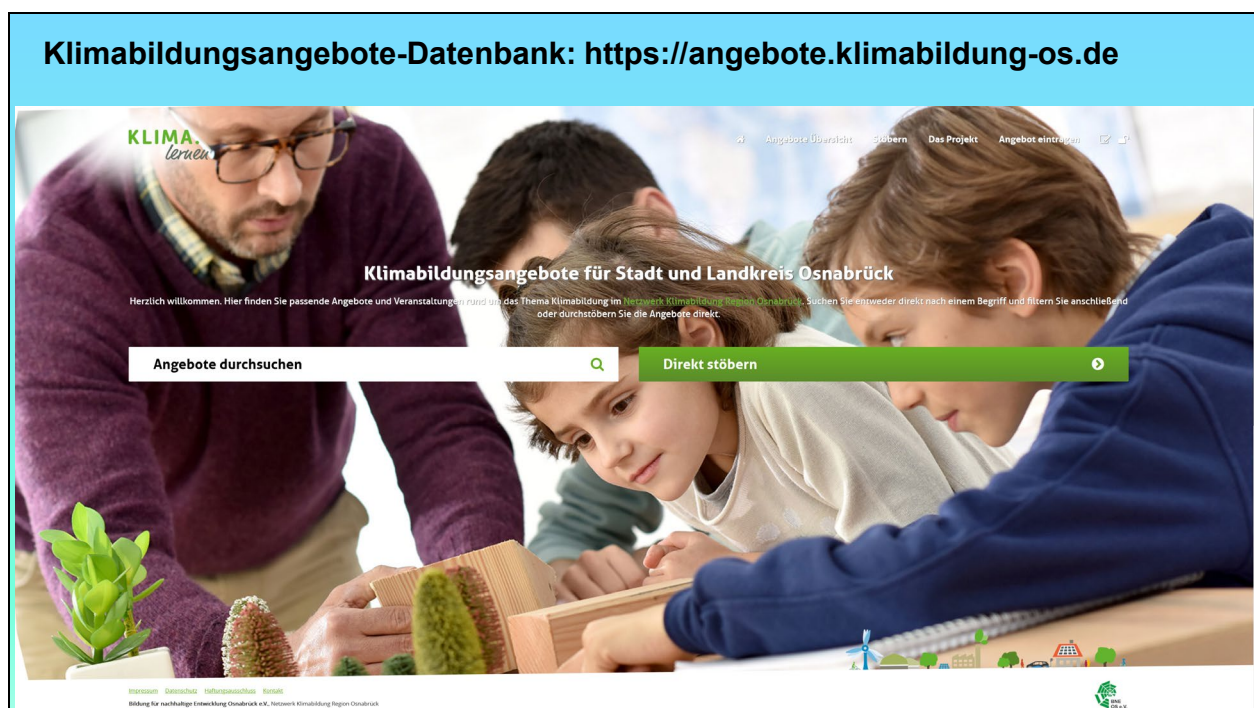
Klimabildungsangebote-Datenbank: https://angebote.klimabildung-os.de

KLIMA. lernen

Angebote Übersicht Stöbern Das Projekt Angebot eintragen

Klimabildungsangebote für Stadt und Landkreis Osnabrück

Herzlich willkommen. Hier finden Sie passende Angebote und Veranstaltungen rund um das Thema Klimabildung im Netzwerk Klimabildung Region Osnabrück. Suchen Sie entweder direkt nach einem Begriff und filtern Sie anschließend oder durchstöbern Sie die Angebote direkt.

Angebote durchsuchen

Direkt stöbern

Impressum Datenschutz Haftungsausschluss Kontakt
Bildung für nachhaltige Entwicklung Osnabrück e.V., Netzwerk Klimabildung Region Osnabrück

BNE OS e.V.